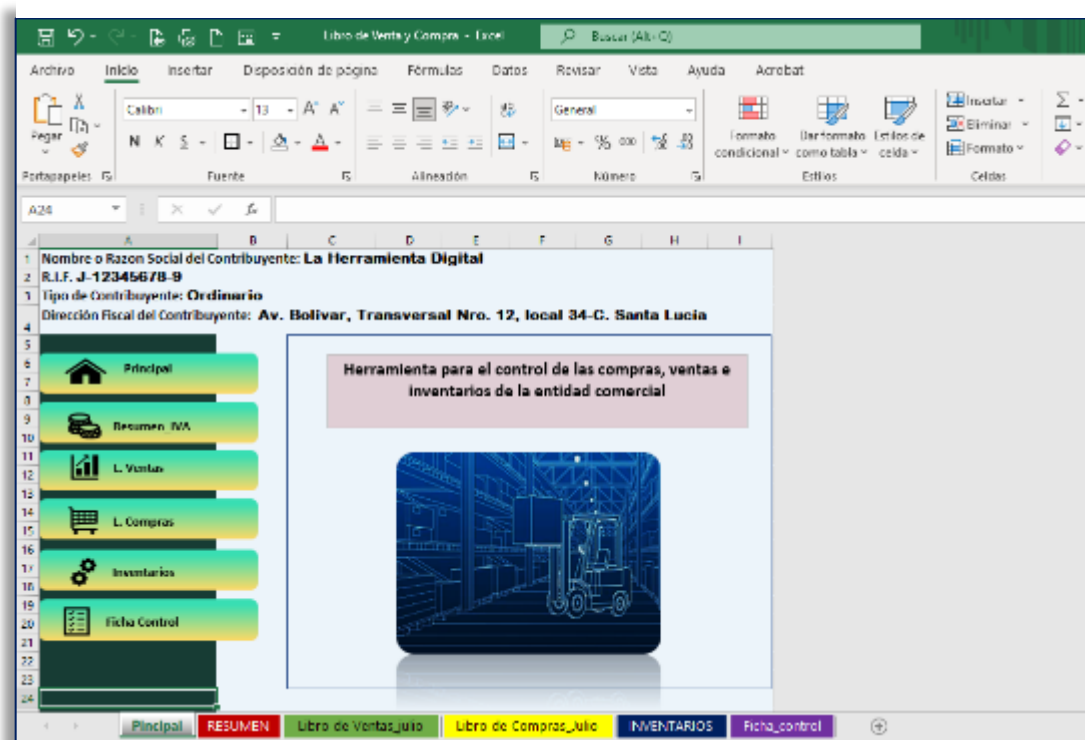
Libro de Venta y Compra - Excel
Buscar (Alt+Q)

Archivo Inicio Insertar Disposición de página Fórmulas Datos Revisar Vista Ayuda Acrobat

Pegar
Portapapeles
Calibri 13 A A
N K S
Fuente
Alineación
General
% 000
Número
Formato condicional
Dar formato como tabla
Estilos de celda
Estilos
Insertar
Eliminar
Formato
Celdas

A24 $f_x$

A B C D E F G H I

1 Nombre o Razon Social del Contribuyente: La Herramienta Digital
2 R.I.F. J-12345678-9
3 Tipo de Contribuyente: Ordinario
4 Dirección Fiscal del Contribuyente: Av. Bolivar, Transversal Nro. 12, local 34-C. Santa Lucia

Principal
Resumen_IVA
L. Ventas
L. Compras
Inventarios
Ficha Control

Herramienta para el control de las compras, ventas e inventarios de la entidad comercial

5 6 7 8 9 10 11 12 13 14 15 16 17 18 19 20 21 22 23 24

Pincipal RESUMEN Libro de Ventas_julio Libro de Compras_Julio INVENTARIOS Ficha_control